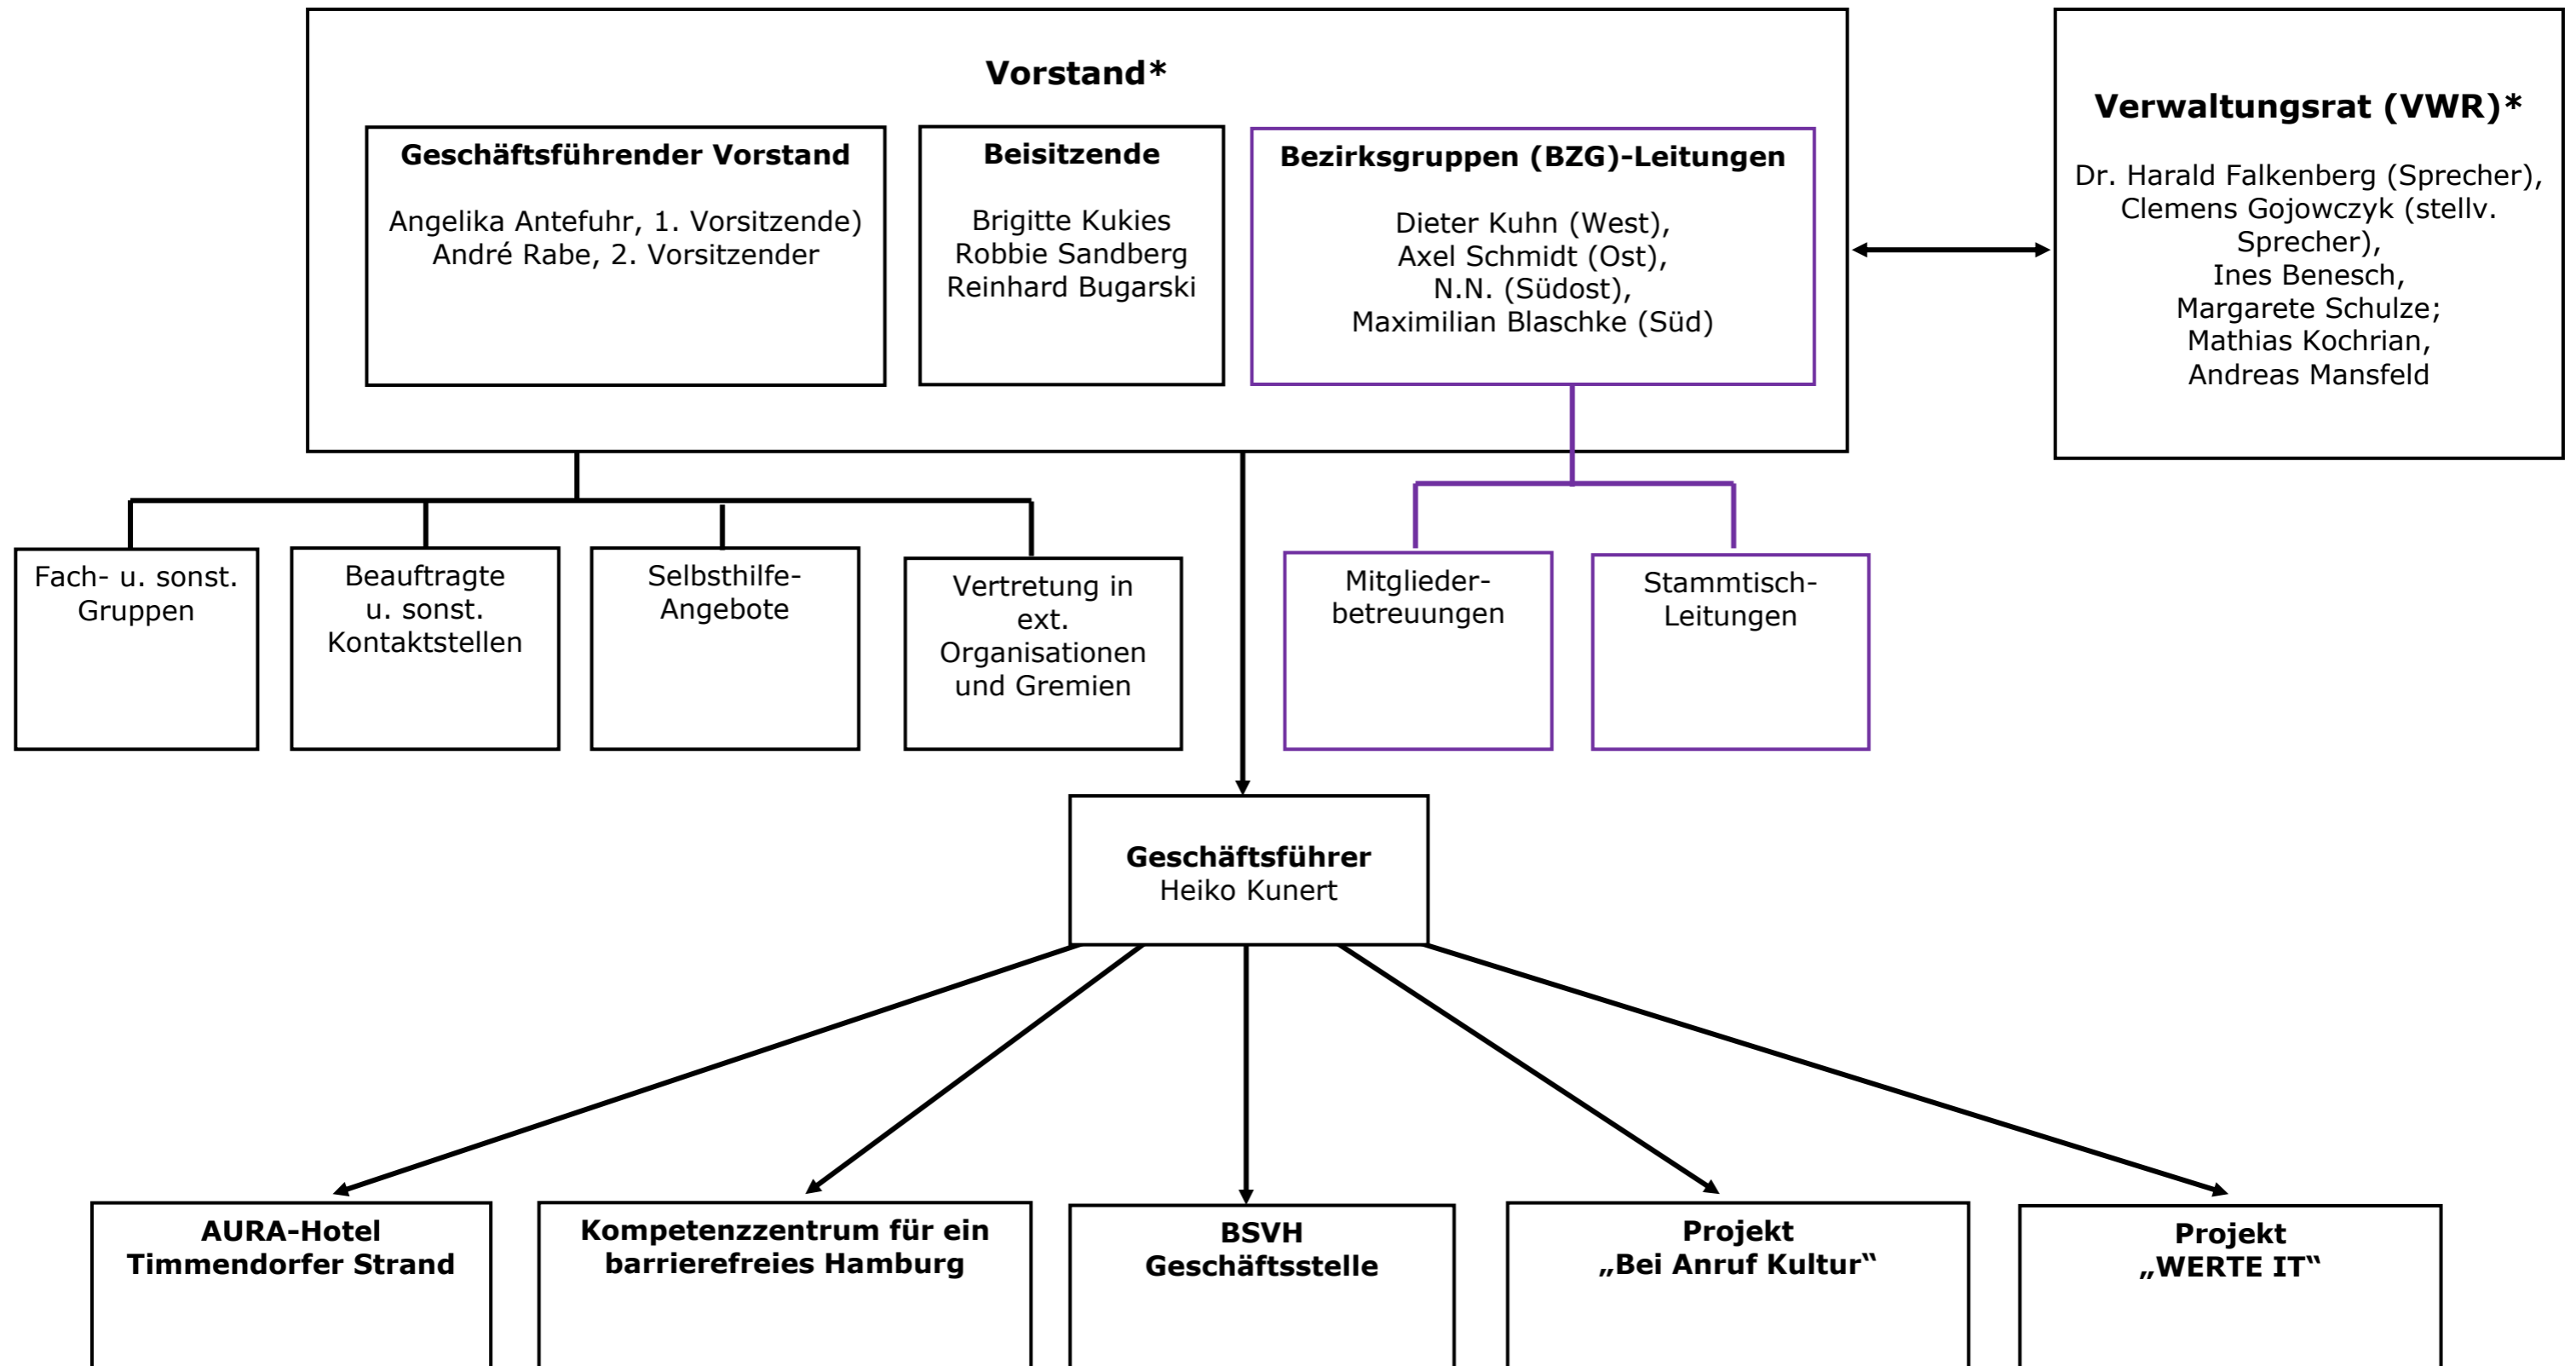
Vorstand*

Geschäftsführender Vorstand

Angelika Antefuhr, 1. Vorsitzende)
André Rabe, 2. Vorsitzender

Beisitzende

Brigitte Kukies
Robbie Sandberg
Reinhard Bugarski

Bezirksgruppen (BZG)-Leitungen

Dieter Kuhn (West),
Axel Schmidt (Ost),
N.N. (Südost),
Maximilian Blaschke (Süd)

Verwaltungsrat (VWR)*

Dr. Harald Falkenberg (Sprecher),
Clemens Gojowczyk (stellv. Sprecher),
Ines Benesch,
Margarete Schulze;
Mathias Kochrian,
Andreas Mansfeld

Fach- u. sonst. Gruppen

Beauftragte u. sonst. Kontaktstellen

Selbsthilfe-Angebote

Vertretung in ext. Organisationen und Gremien

Mitglieder-betreuungen

Stammtisch-Leitungen

Geschäftsführer
Heiko Kunert

AURA-Hotel
Timmendorfer Strand

Kompetenzzentrum für ein barrierefreies Hamburg

BSVH
Geschäftsstelle

Projekt
„Bei Anruf Kultur“

Projekt
„WERTE IT“